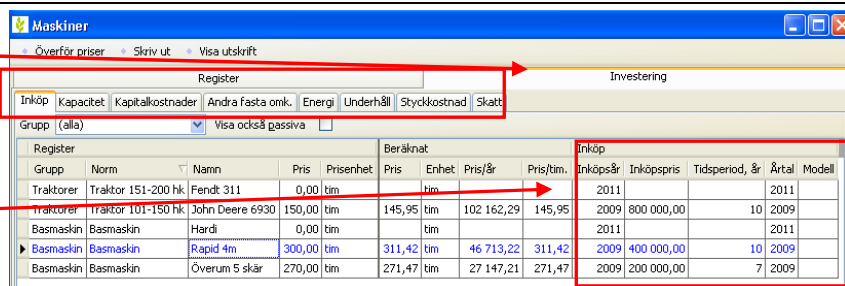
Maskiner

Överför priser   Skriv ut   Visa utskrift

Register

Investering

Inköp | Kapacitet | Kapitalkostnader | Andra fasta omk. | Energi | Underhåll | Styckkostnad | Skatt

Grupp (alla)   Visa också passiva

| Register | | | | | Beräknat | | | | Inköp | | | | |
|---|---|---|---|---|---|---|---|---|---|---|---|---|---|
| Grupp | Norm | Namn | Pris | Prisenhet | Pris | Enhet | Pris/år | Pris/tim. | Inköpsår | Inköpspris | Tidsperiod, år | Årtal | Modell |
| Traktorer | Traktor 151-200 hk | Fendt 311 | 0,00 | tim | | tim | | | 2011 | | | 2011 | |
| Traktorer | Traktor 101-150 hk | John Deere 6930 | 150,00 | tim | 145,95 | tim | 102 162,29 | 145,95 | 2009 | 800 000,00 | 10 | 2009 | |
| Basmaskin | Basmaskin | Hardi | 0,00 | tim | | tim | | | 2011 | | | 2011 | |
| Basmaskin | Basmaskin | Rapid 4m | 300,00 | tim | 311,42 | tim | 46 713,22 | 311,42 | 2009 | 400 000,00 | 10 | 2009 | |
| Basmaskin | Basmaskin | Överum 5 skär | 270,00 | tim | 271,47 | tim | 27 147,21 | 271,47 | 2009 | 200 000,00 | 7 | 2009 | |